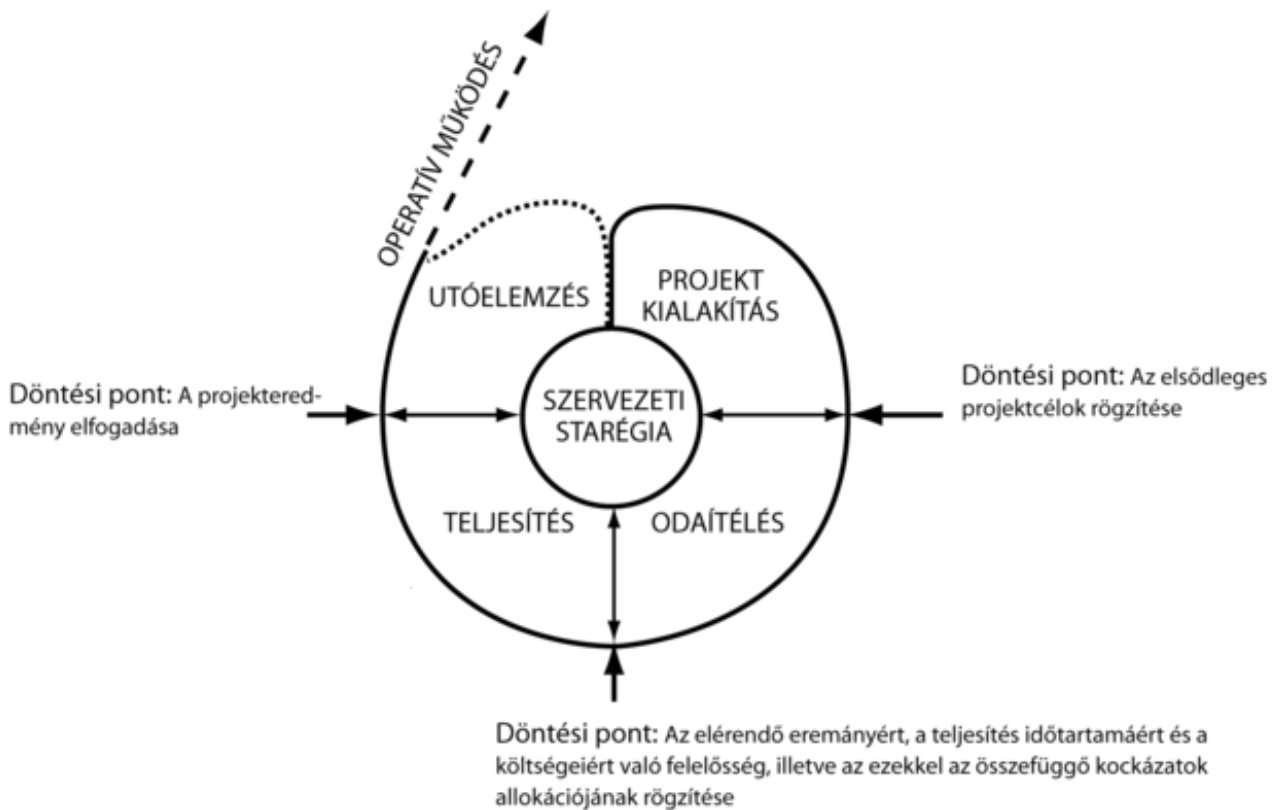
OPERATÍV MŰKÖDÉS

UTÓELEMZÉS

PROJEKT KIALAKÍTÁS

Döntési pont: A projekteredmény elfogadása

SZERVEZETI STARÉGIA

Döntési pont: Az elsődleges projektcélok rögzítése

TELJESÍTÉS

ODAÍTÉLÉS

Döntési pont: Az elérendő ereményért, a teljesítés időtartamáért és a költségeiért való felelősség, illetve az ezekkel az összefüggő kockázatok allokációjának rögzítése